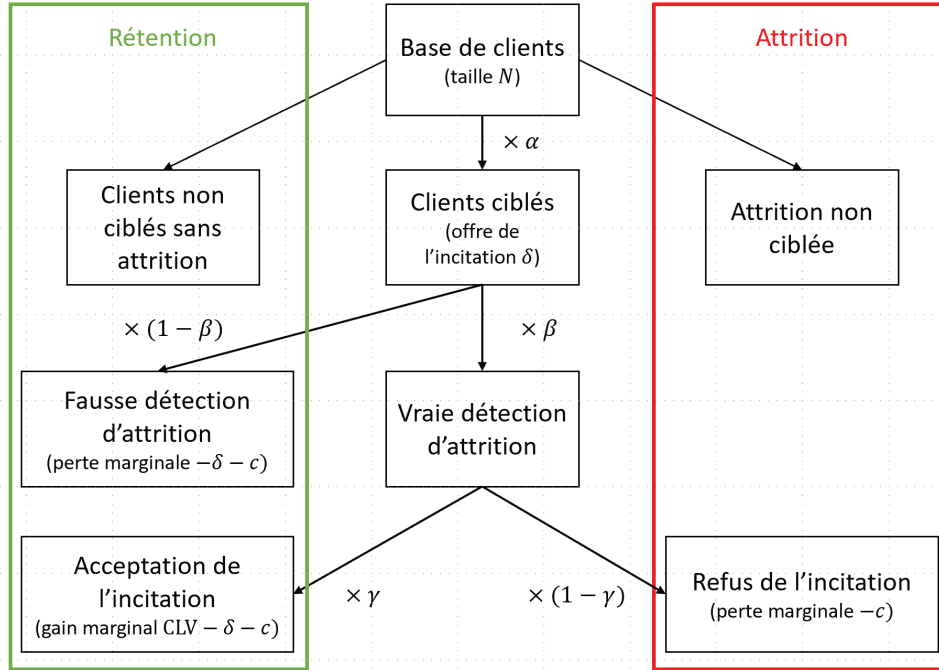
Rétention

Base de clients
(taille $N$)

Attrition

$\times \alpha$

Clients non ciblés sans attrition

Clients ciblés
(offre de l'incitation $\delta$)

Attrition non ciblée

$\times (1-\beta)$

$\times \beta$

Fausse détection d'attrition
(perte marginale $-\delta - c$)

Vraie détection d'attrition

Acceptation de l'incitation
(gain marginal $\mathrm{CLV} - \delta - c$)

$\times \gamma$

$\times (1-\gamma)$

Refus de l'incitation
(perte marginale $-c$)